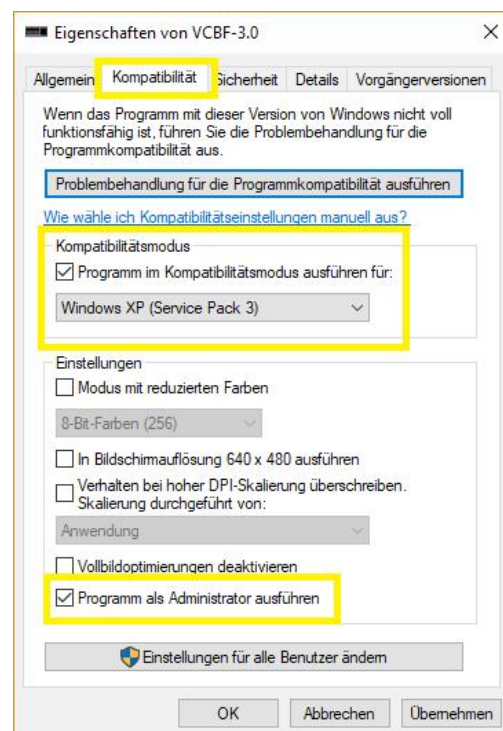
Eigenschaften von VCBF-3.0

×

Allgemein | Kompatibilität | Sicherheit | Details | Vorgängerversionen

Wenn das Programm mit dieser Version von Windows nicht voll funktionsfähig ist, führen Sie die Problembehandlung für die Programmkompatibilität aus.

Problembehandlung für die Programmkompatibilität ausführen

Wie wähle ich Kompatibilitätseinstellungen manuell aus?

Kompatibilitätsmodus

☑ Programm im Kompatibilitätsmodus ausführen für:

Windows XP (Service Pack 3)

Einstellungen

☐ Modus mit reduzierten Farben

8-Bit-Farben (256)

☐ In Bildschirmauflösung 640 x 480 ausführen

☐ Verhalten bei hoher DPI-Skalierung überschreiben. Skalierung durchgeführt von:

Anwendung

☐ Vollbildoptimierungen deaktivieren

☑ Programm als Administrator ausführen

Einstellungen für alle Benutzer ändern

OK | Abbrechen | Übernehmen